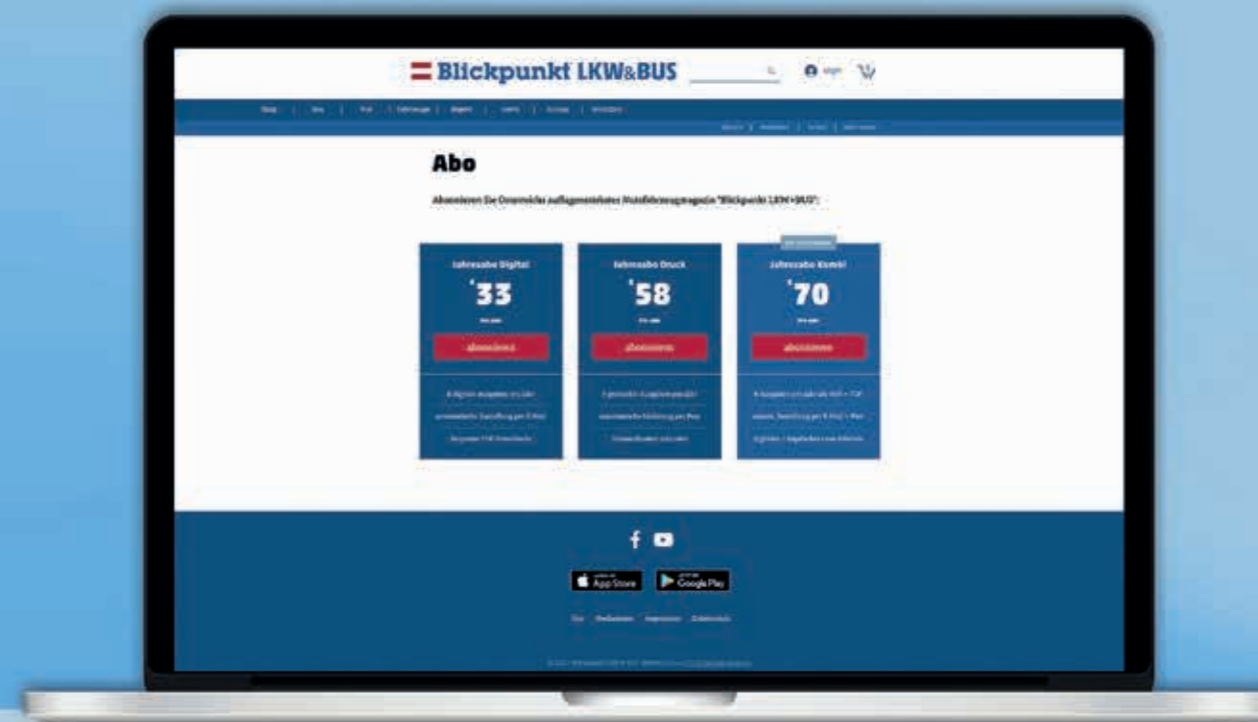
Blickpunkt LKW&BUS

Abo

Abonnieren Sie Österreichs auflagenstärkstes Nutzfahrzeugmagazin "Blickpunkt LKW+BUS":

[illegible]

Jahresabo Digital

€33

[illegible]

abonnieren

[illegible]

Jahresabo Druck

€58

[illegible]

abonnieren

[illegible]

Jahresabo Kombi

€70

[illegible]

abonnieren

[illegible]

App Store

Google Play

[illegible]